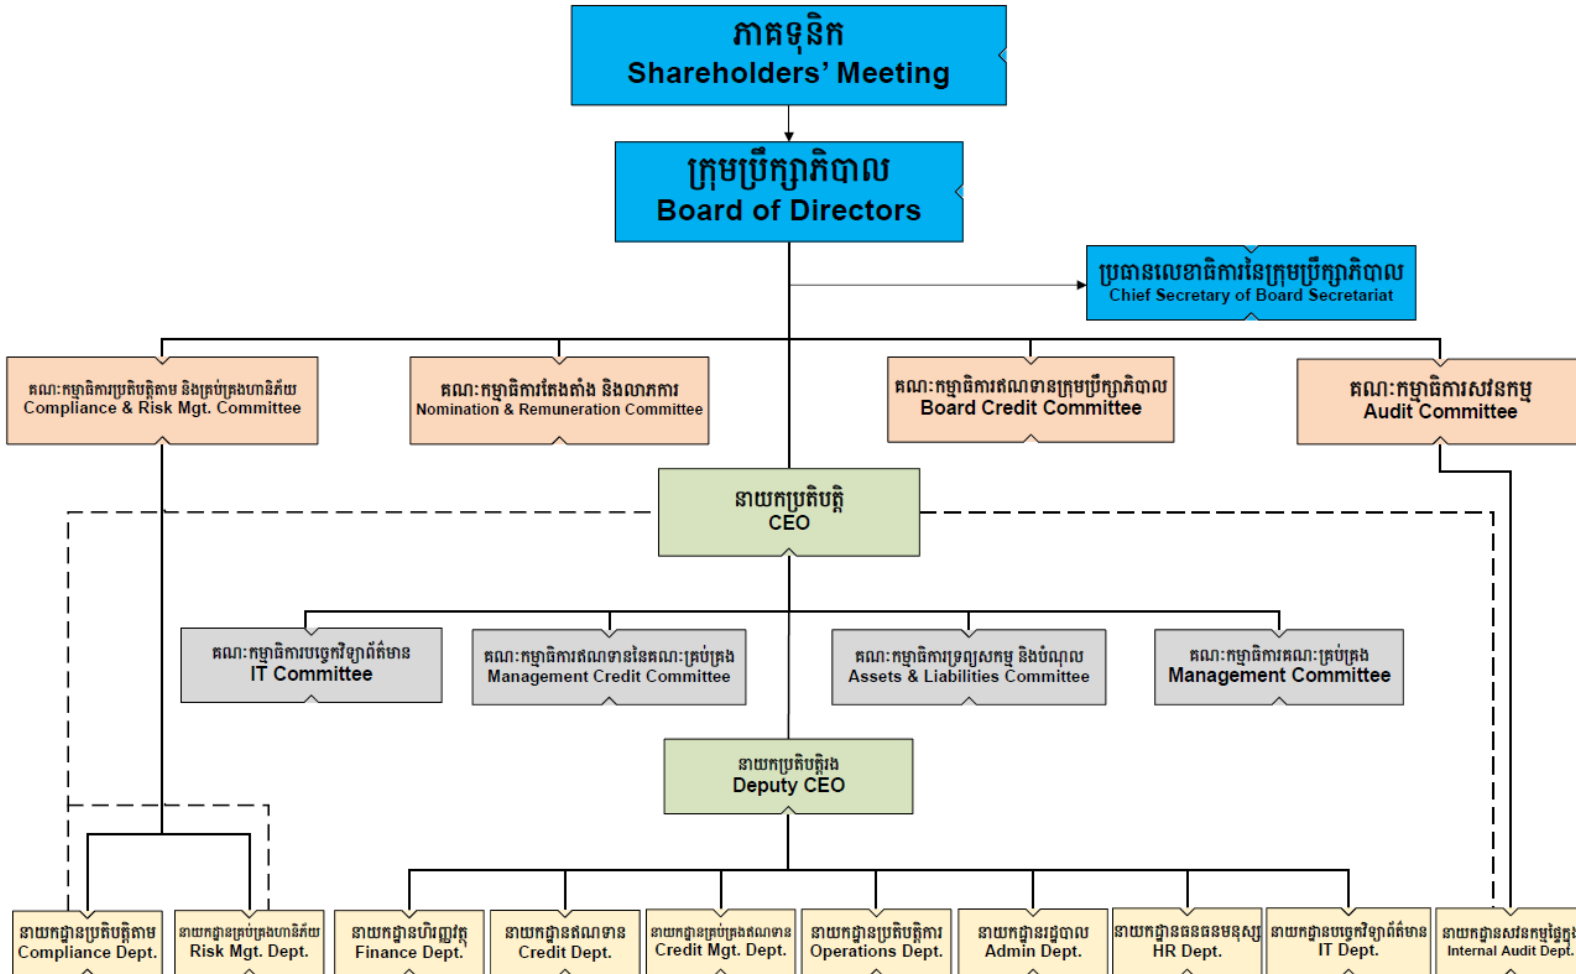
ភាគទុនិក
Shareholders' Meeting

ក្រុមប្រឹក្សាភិបាល
Board of Directors

ប្រធានលេខាធិការនៃក្រុមប្រឹក្សាភិបាល
Chief Secretary of Board Secretariat

គណៈកម្មាធិការប្រតិបត្តិតាម និងគ្រប់គ្រងហានិភ័យ
Compliance & Risk Mgt. Committee

គណៈកម្មាធិការតែងតាំង និងលាភការ
Nomination & Remuneration Committee

គណៈកម្មាធិការឥណទានក្រុមប្រឹក្សាភិបាល
Board Credit Committee

គណៈកម្មាធិការសវនកម្ម
Audit Committee

នាយកប្រតិបត្តិ
CEO

គណៈកម្មាធិការបច្ចេកវិទ្យាព័ត៌មាន
IT Committee

គណៈកម្មាធិការឥណទាននៃគណៈគ្រប់គ្រង
Management Credit Committee

គណៈកម្មាធិការទ្រព្យសកម្ម និងបំណុល
Assets & Liabilities Committee

គណៈកម្មាធិការគណៈគ្រប់គ្រង
Management Committee

នាយកប្រតិបត្តិរង
Deputy CEO

នាយកដ្ឋានប្រតិបត្តិតាម
Compliance Dept.

នាយកដ្ឋានគ្រប់គ្រងហានិភ័យ
Risk Mgt. Dept.

នាយកដ្ឋានហិរញ្ញវត្ថុ
Finance Dept.

នាយកដ្ឋានឥណទាន
Credit Dept.

នាយកដ្ឋានគ្រប់គ្រងឥណទាន
Credit Mgt. Dept.

នាយកដ្ឋានប្រតិបត្តិការ
Operations Dept.

នាយកដ្ឋានរដ្ឋបាល
Admin Dept.

នាយកដ្ឋានធនធានមនុស្ស
HR Dept.

នាយកដ្ឋានបច្ចេកវិទ្យាព័ត៌មាន
IT Dept.

នាយកដ្ឋានសវនកម្មផ្ទៃក្នុង
Internal Audit Dept.